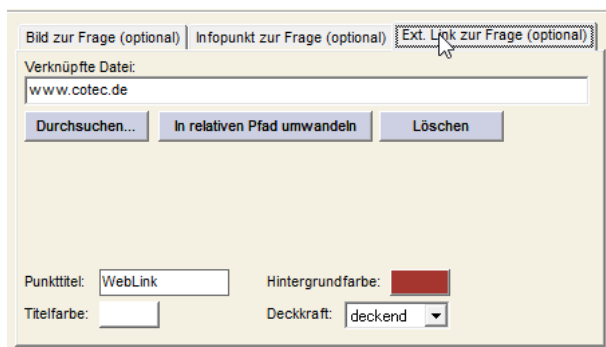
Bild zur Frage (optional) | Infopunkt zur Frage (optional) | Ext. Link zur Frage (optional)

Verknüpfte Datei:

www.cotec.de

Durchsuchen... | In relativen Pfad umwandeln | Löschen

Punkttitel: WebLink

Hintergrundfarbe:

Titelfarbe:

Deckkraft: deckend